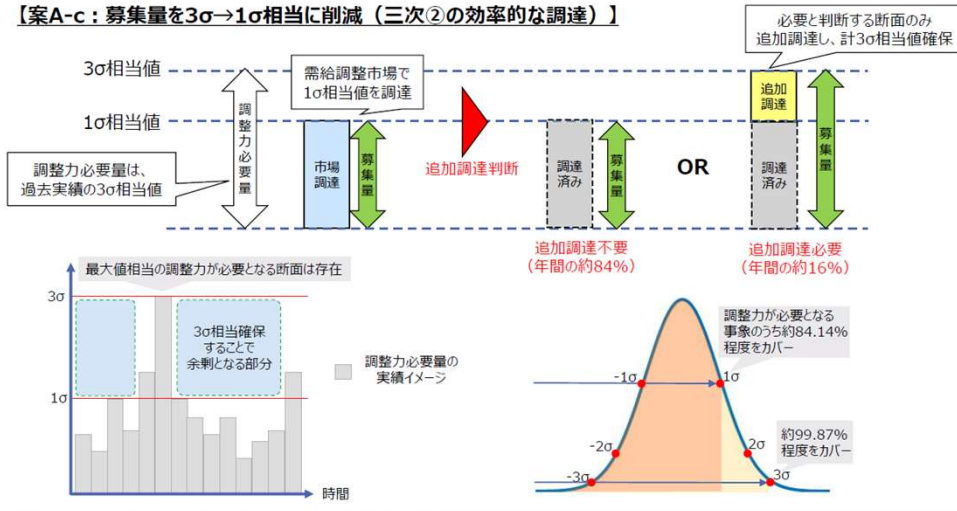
【案A-c：募集量を3σ→1σ相当に削減（三次②の効率的な調達）】

必要と判断する断面のみ追加調達し、計3σ相当値確保

3σ相当値

1σ相当値

調整力必要量

需給調整市場で1σ相当値を調達

市場調達

募集量

追加調達判断

調達済み

募集量

OR

追加調達

調達済み

募集量

調整力必要量は、過去実績の3σ相当値

追加調達不要（年間の約84%）

追加調達必要（年間の約16%）

最大値相当の調整力が必要となる断面は存在

3σ

1σ

3σ相当確保することで余剰となる部分

調整力必要量の実績イメージ

時間

調整力が必要となる事象のうち約84.14%程度をカバー

-1σ

1σ

-2σ

2σ

-3σ

3σ

約99.87%程度をカバー